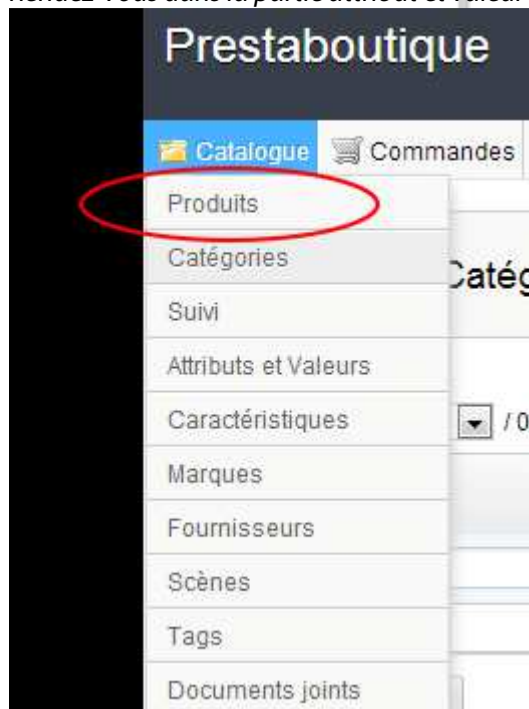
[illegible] vous dans la partie attribut et valeur

Prestaboutique

Catalogue Commandes

Produits

Catégories

Suivi

Attributs et Valeurs

Caractéristiques

Marques

Fournisseurs

Scènes

Tags

Documents joints

Catég

/ 0